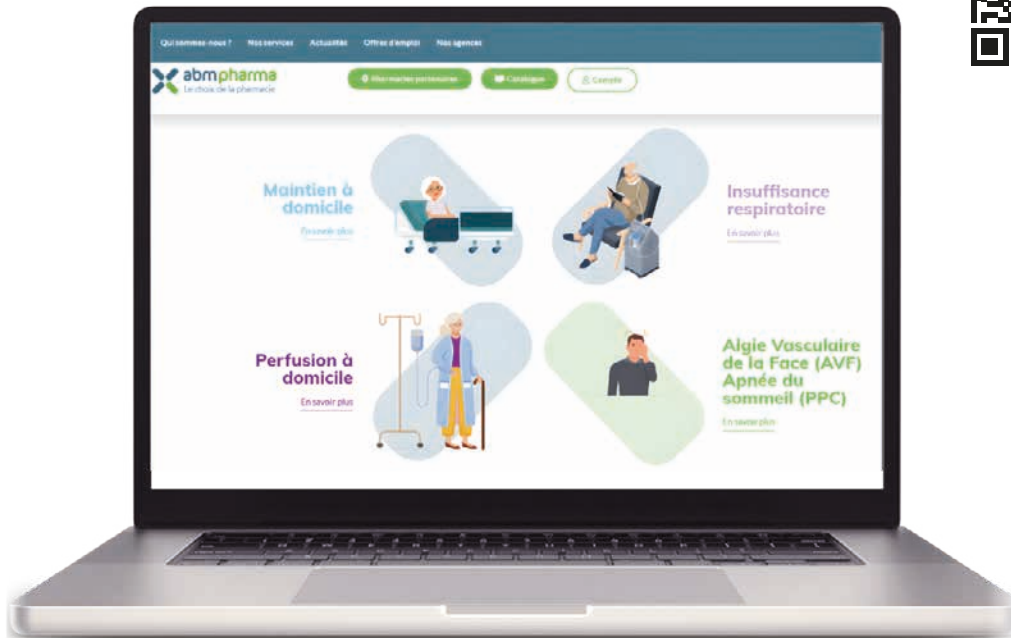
Qui sommes-nous ? Nos services Actualités Offres d'emploi Nos agences

abmpharma
Le choix de la pharmacie

Pharmacies partenaires Catalogue Compte

Maintien à domicile
En savoir plus

Insuffisance respiratoire
En savoir plus

Perfusion à domicile
En savoir plus

Algie Vasculaire de la Face (AVF) Apnée du sommeil (PPC)
En savoir plus